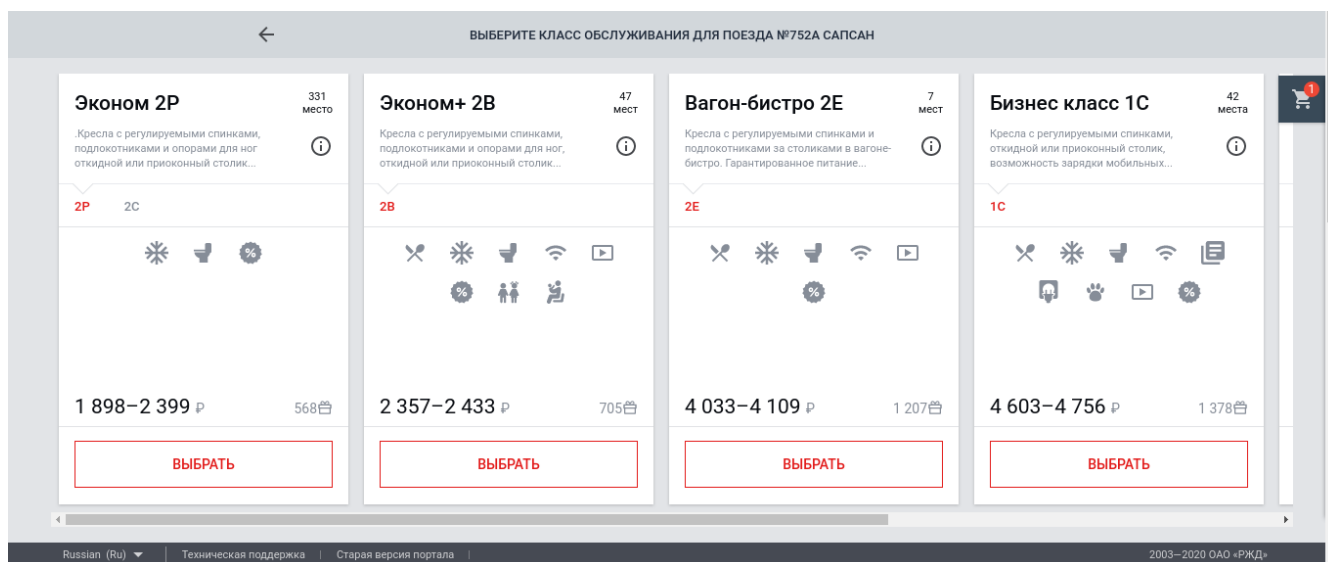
ВЫБЕРИТЕ КЛАСС ОБСЛУЖИВАНИЯ ДЛЯ ПОЕЗДА №752А САПСАН

1

Эконом 2Р
331 место
.Кресла с регулируемыми спинками, подлокотниками и опорами для ног откидной или прионконный столик...
2Р 2С
1 898–2 399 ₽
568

ВЫБРАТЬ

Эконом+ 2В
47 мест
Кресла с регулируемыми спинками, подлокотниками и опорами для ног, откидной или приоконный столик...
2В
2 357–2 433 ₽
705

ВЫБРАТЬ

Вагон-бистро 2Е
7 мест
Кресла с регулируемыми спинками и подлокотниками за столиками в вагоне-бистро. Гарантированное питание...
2Е
4 033–4 109 ₽
1 207

ВЫБРАТЬ

Бизнес класс 1С
42 места
Кресла с регулируемыми спинками, откидной или приоконный столик, возможность зарядки мобильных...
1С
4 603–4 756 ₽
1 378

ВЫБРАТЬ

Russian (Ru) | Техническая поддержка | Старая версия портала |
2003—2020 ОАО «РЖД»